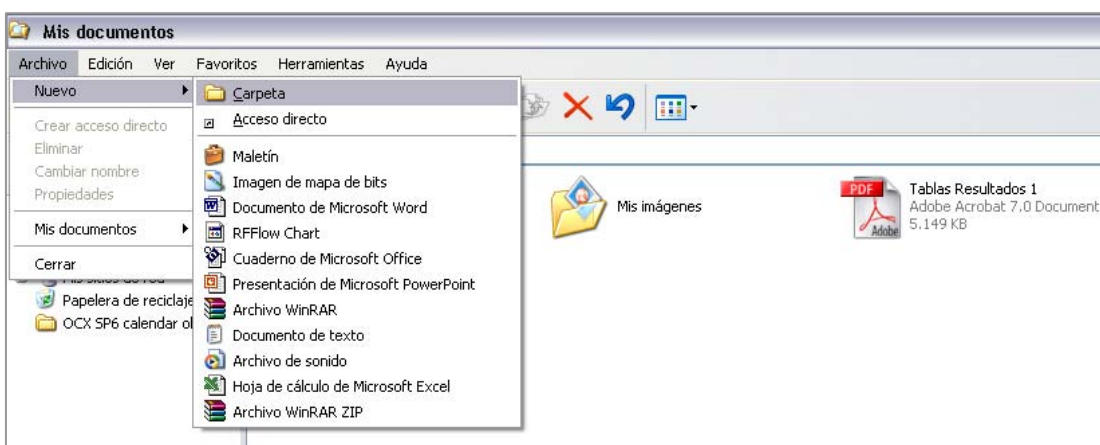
Mis documentos

Archivo Edición Ver Favoritos Herramientas Ayuda

Nuevo
Crear acceso directo
Eliminar
Cambiar nombre
Propiedades
Mis documentos
Cerrar

Carpeta
Acceso directo
Maletín
Imagen de mapa de bits
Documento de Microsoft Word
RFFlow Chart
Cuaderno de Microsoft Office
Presentación de Microsoft PowerPoint
Archivo WinRAR
Documento de texto
Archivo de sonido
Hoja de cálculo de Microsoft Excel
Archivo WinRAR ZIP

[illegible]
Papelera de reciclaje
OCX SP6 calendar ol

Mis imágenes

PDF
Adobe
Tablas Resultados 1
Adobe Acrobat 7.0 Document
5.149 KB